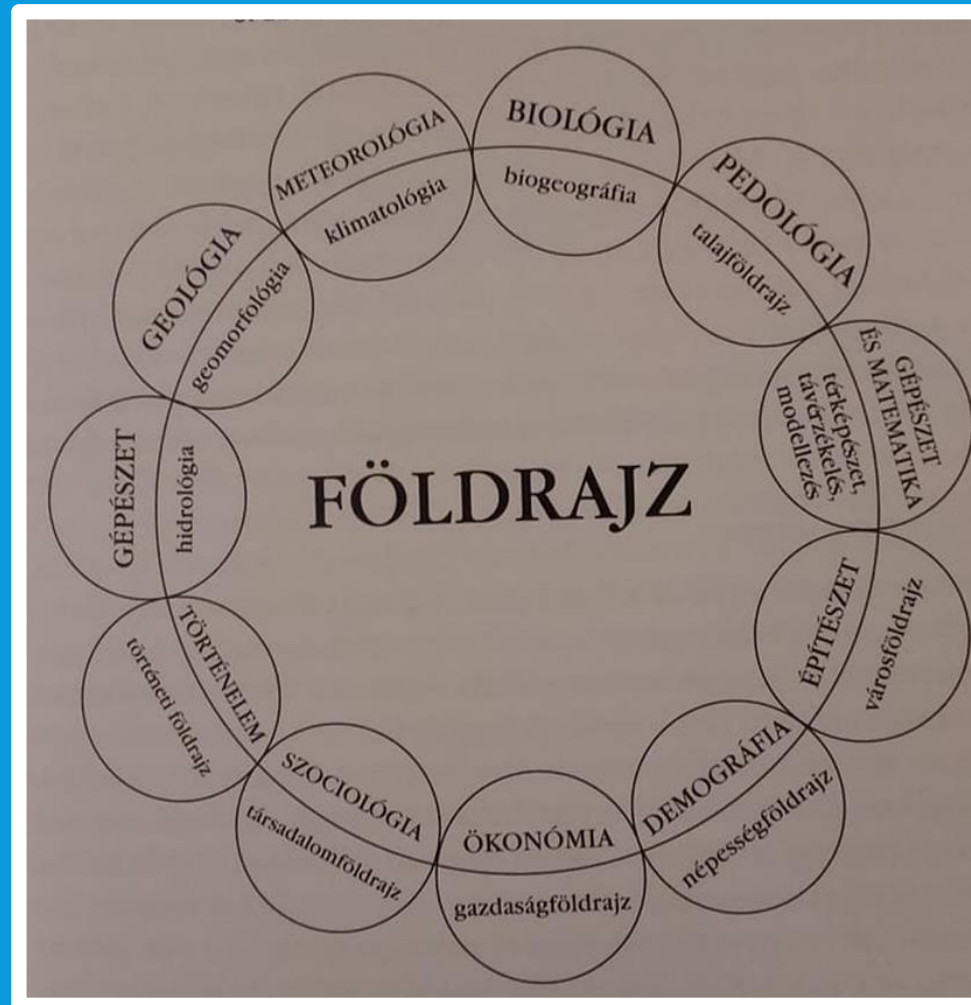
BIOLÓGIA
biogeográfia
PEDOLÓGIA
talajföldrajz
GÉPÉSZET ÉS MATEMATIKA
térképészet, távérzékelés, modellezés
ÉPÍTÉSZET
városföldrajz
DEMOGRÁFIA
népességföldrajz
ÖKONÓMIA
gazdaságföldrajz
SZOCIOLÓGIA
társadalomföldrajz
TÖRTÉNELEM
történeti földrajz
GÉPÉSZET
hidrológia
GEOLÓGIA
geomorfológia
METEOROLÓGIA
klimatológia

FÖLDRAJZ